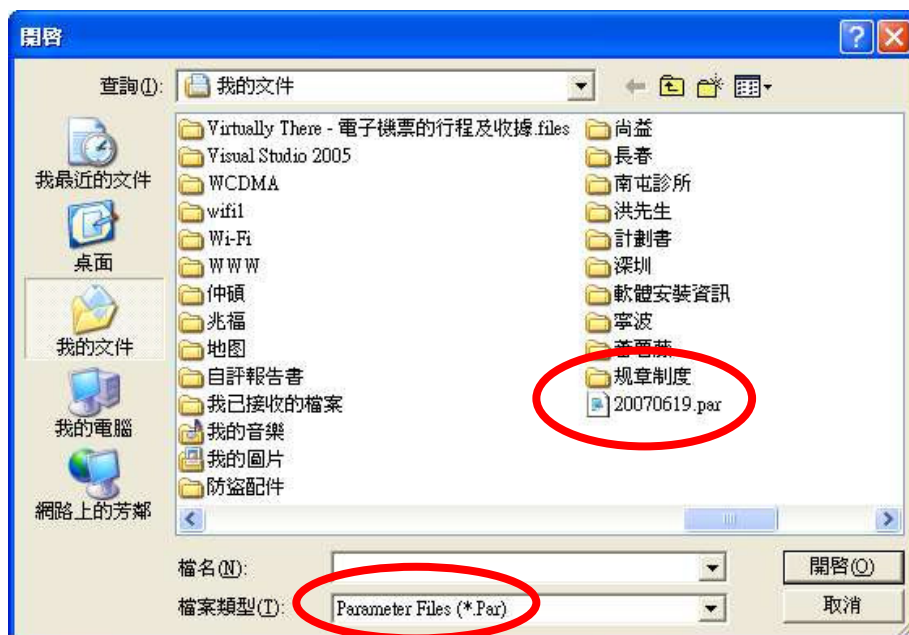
開啓

查詢(I): 我的文件

我最近的文件
桌面
我的文件
我的電腦
網路上的芳鄰

Virtually There - 電子機票的行程及收據.files
Visual Studio 2005
WCDMA
wifi1
Wi-Fi
WWW
仲碩
兆福
地图
自評報告書
我已接收的檔案
我的音樂
我的圖片
防盜配件

尚益
長春
南屯診所
洪先生
計劃書
深圳
軟體安裝資訊
寧波
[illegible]
规章制度
20070619.par

檔名(N):
檔案類型(T): Parameter Files (*.Par)

開啓(O)
取消